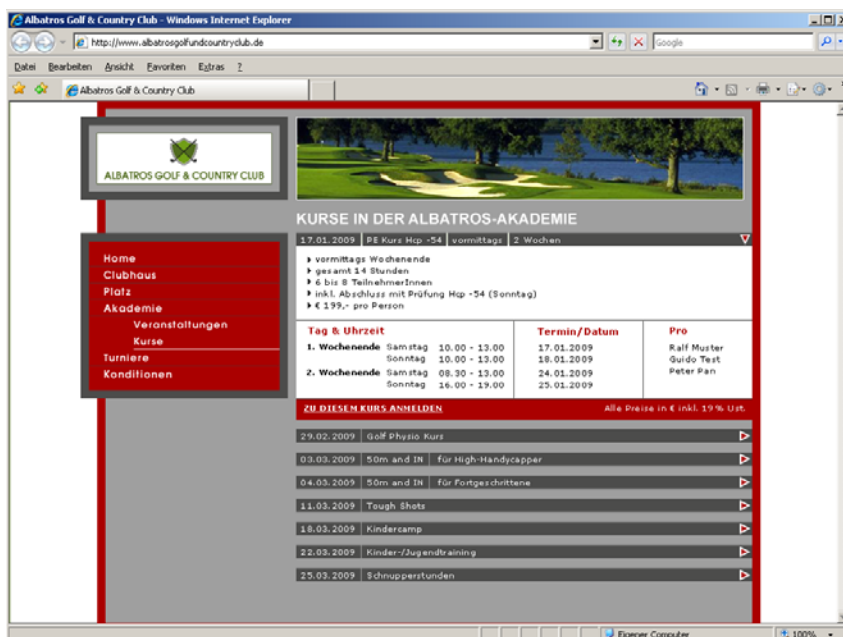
Albatros Golf & Country Club - Windows Internet Explorer

http://www.albatrosgolfundcountryclub.de

Google

Datei Bearbeiten Ansicht Favoriten Extras ?

Albatros Golf & Country Club

ALBATROS GOLF & COUNTRY CLUB

Home
Clubhaus
Platz
Akademie
Veranstaltungen
Kurse
Turniere
Konditionen

KURSE IN DER ALBATROS-AKADEMIE

17.01.2009 | PE Kurs Hcp -54 | vormittags | 2 Wochen

▸ vormittags Wochenende
▸ gesamt 14 Stunden
▸ 6 bis 8 TeilnehmerInnen
▸ inkl. Abschluss mit Prüfung Hcp -54 (Sonntag)
▸ € 199,- pro Person

| Tag & Uhrzeit | | | Termin/Datum | Pro |
|---|---|---|---|---|
| 1. Wochenende | Samstag | 10.00 - 13.00 | 17.01.2009 | Ralf Muster |
| | Sonntag | 10.00 - 13.00 | 18.01.2009 | Guido Test |
| 2. Wochenende | Samstag | 08.30 - 13.00 | 24.01.2009 | Peter Pan |
| | Sonntag | 16.00 - 19.00 | 25.01.2009 | |

ZU DIESEM KURS ANMELDEN

Alle Preise in € inkl. 19% Ust.

29.02.2009 | Golf Physio Kurs
03.03.2009 | 50m and IN | für High-Handycapper
04.03.2009 | 50m and IN | für Fortgeschrittene
11.03.2009 | Tough Shots
18.03.2009 | Kindercamp
22.03.2009 | Kinder-/Jugendtraining
25.03.2009 | Schnupperstunden

Eigener Computer

100%